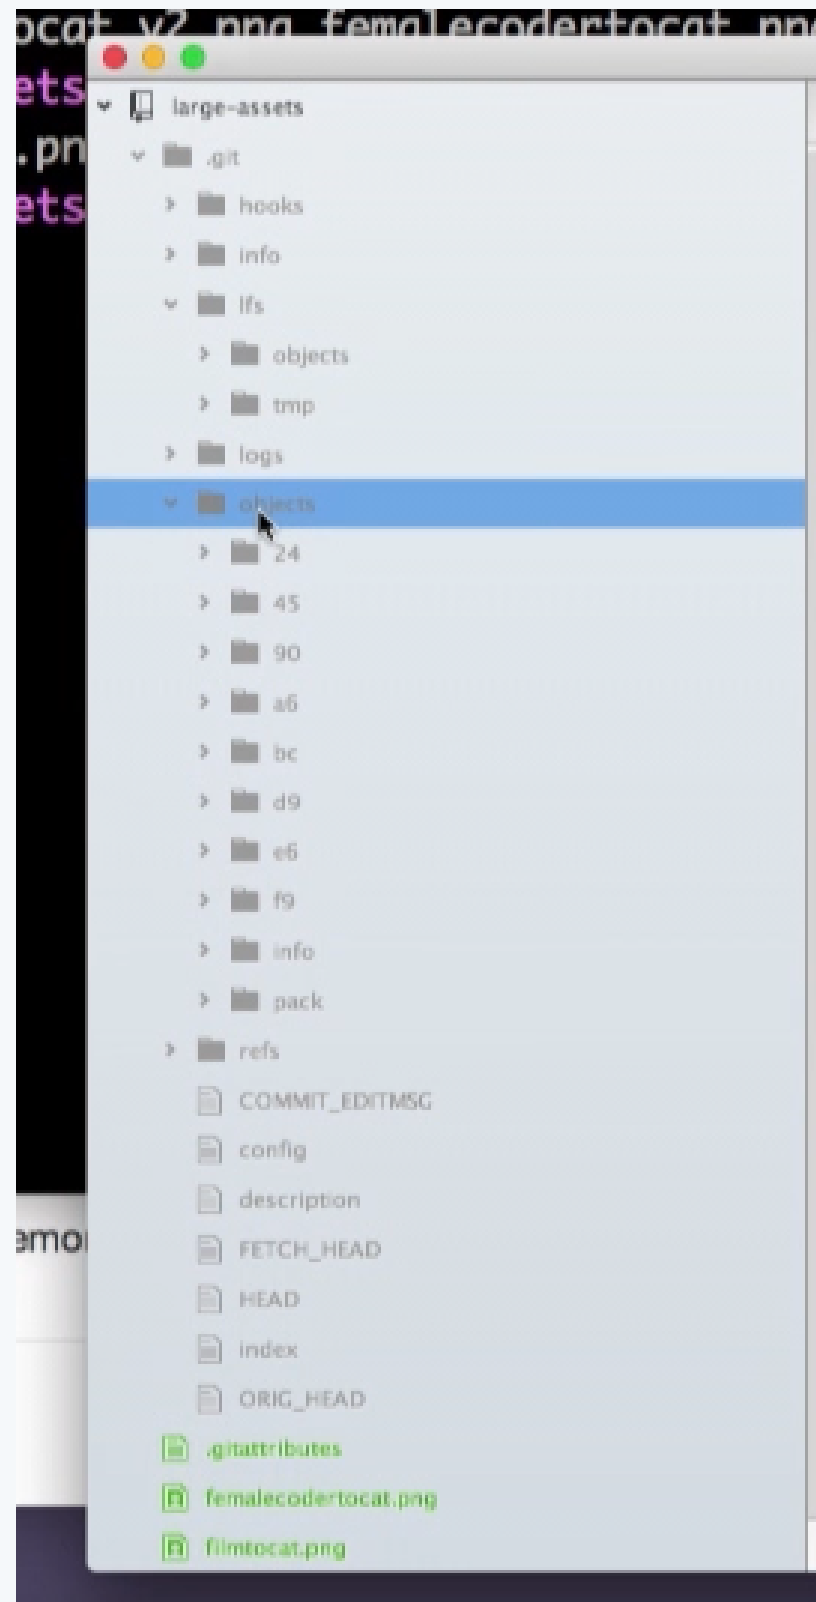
ocat_v2.png femalecodertocat.pn
ets
.pn
ets

large-assets
.git
hooks
info
lfs
objects
tmp
logs
objects
24
45
90
a6
bc
d9
e6
f9
info
pack
refs
COMMIT_EDITMSG
config
description
FETCH_HEAD
HEAD
index
ORIG_HEAD
.gitattributes
femalecodertocat.png
filmtocat.png

emo